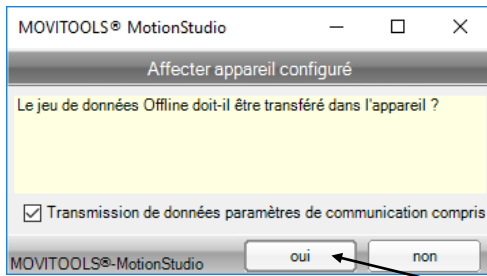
MOVITOOLS® MotionStudio

Affecter appareil configuré

Le jeu de données Offline doit-il être transféré dans l'appareil ?

☑ Transmission de données paramètres de communication compris

MOVITOOLS®-MotionStudio

oui

non